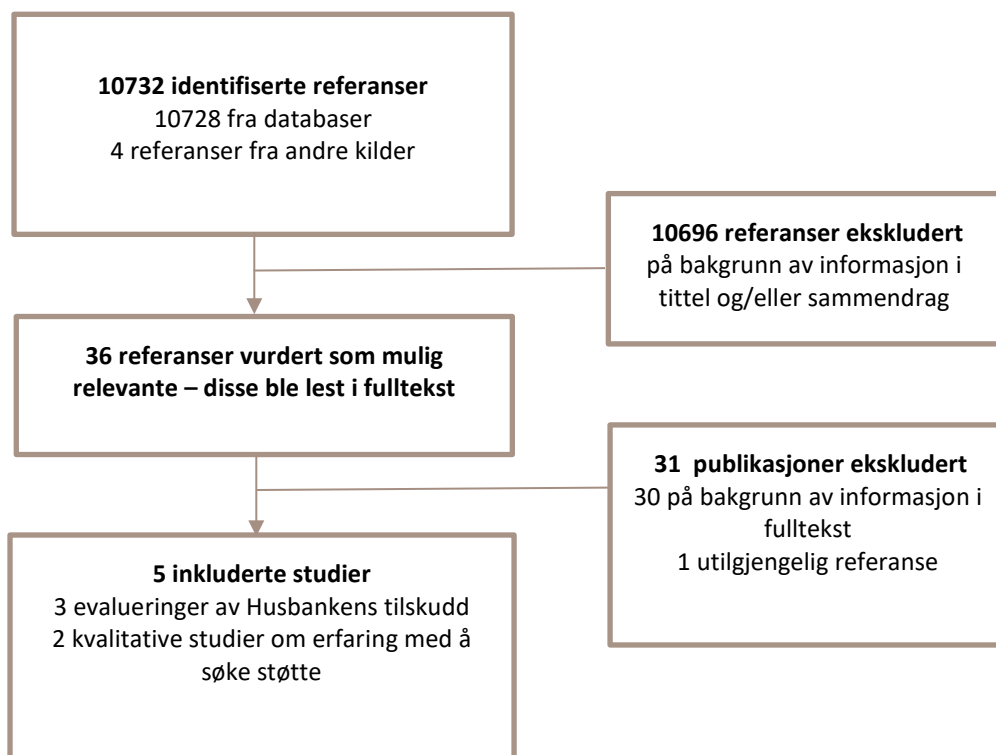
**10732 identifiserte referanser**
10728 fra databaser
4 referanser fra andre kilder

**10696 referanser ekskludert**
på bakgrunn av informasjon i tittel og/eller sammendrag

**36 referanser vurdert som mulig relevante – disse ble lest i fulltekst**

**31 publikasjoner ekskludert**
30 på bakgrunn av informasjon i fulltekst
1 utilgjengelig referanse

**5 inkluderte studier**
3 evalueringer av Husbankens tilskudd
2 kvalitative studier om erfaring med å søke støtte